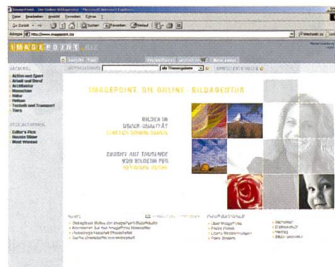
IMAGEPOINT.BIZ

IMAGEPOINT. DIE ONLINE-BILDAGENTUR

BILDER IN BESTER QUALITÄT

ZUGRIFF AUF TAUSENDE VON BILDERN PER

Action und Sport
Arbeit und Beruf
Architektur
Menschen
Natur
Reisen
Technik und Transport

Editor's Pick
Neueste Bilder
Most Wanted

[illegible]